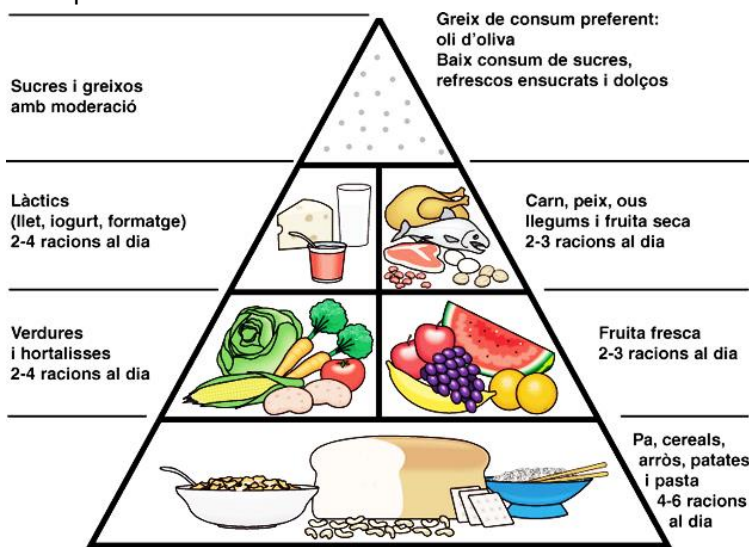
Sucres i greixos amb moderació

Greix de consum preferent: oli d'oliva
Baix consum de sucres, refrescos ensucrats i dolços

Làctics
(llet, iogurt, formatge)
2-4 racions al dia

Carn, peix, ous llegums i fruita seca
2-3 racions al dia

Verdures i hortalisses
2-4 racions al dia

Fruita fresca
2-3 racions al dia

Pa, cereals, arròs, patates i pasta
4-6 racions al dia